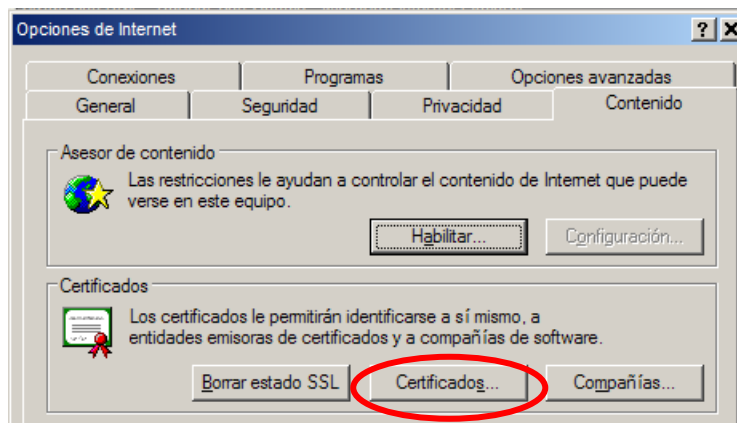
Opciones de Internet

?

Conexiones

Programas

Opciones avanzadas

General

Seguridad

Privacidad

Contenido

Asesor de contenido

Las restricciones le ayudan a controlar el contenido de Internet que puede verse en este equipo.

Habilitar...

Configuración...

Certificados

Los certificados le permitirán identificarse a sí mismo, a entidades emisoras de certificados y a compañías de software.

Borrar estado SSL

Certificados...

Compañías...